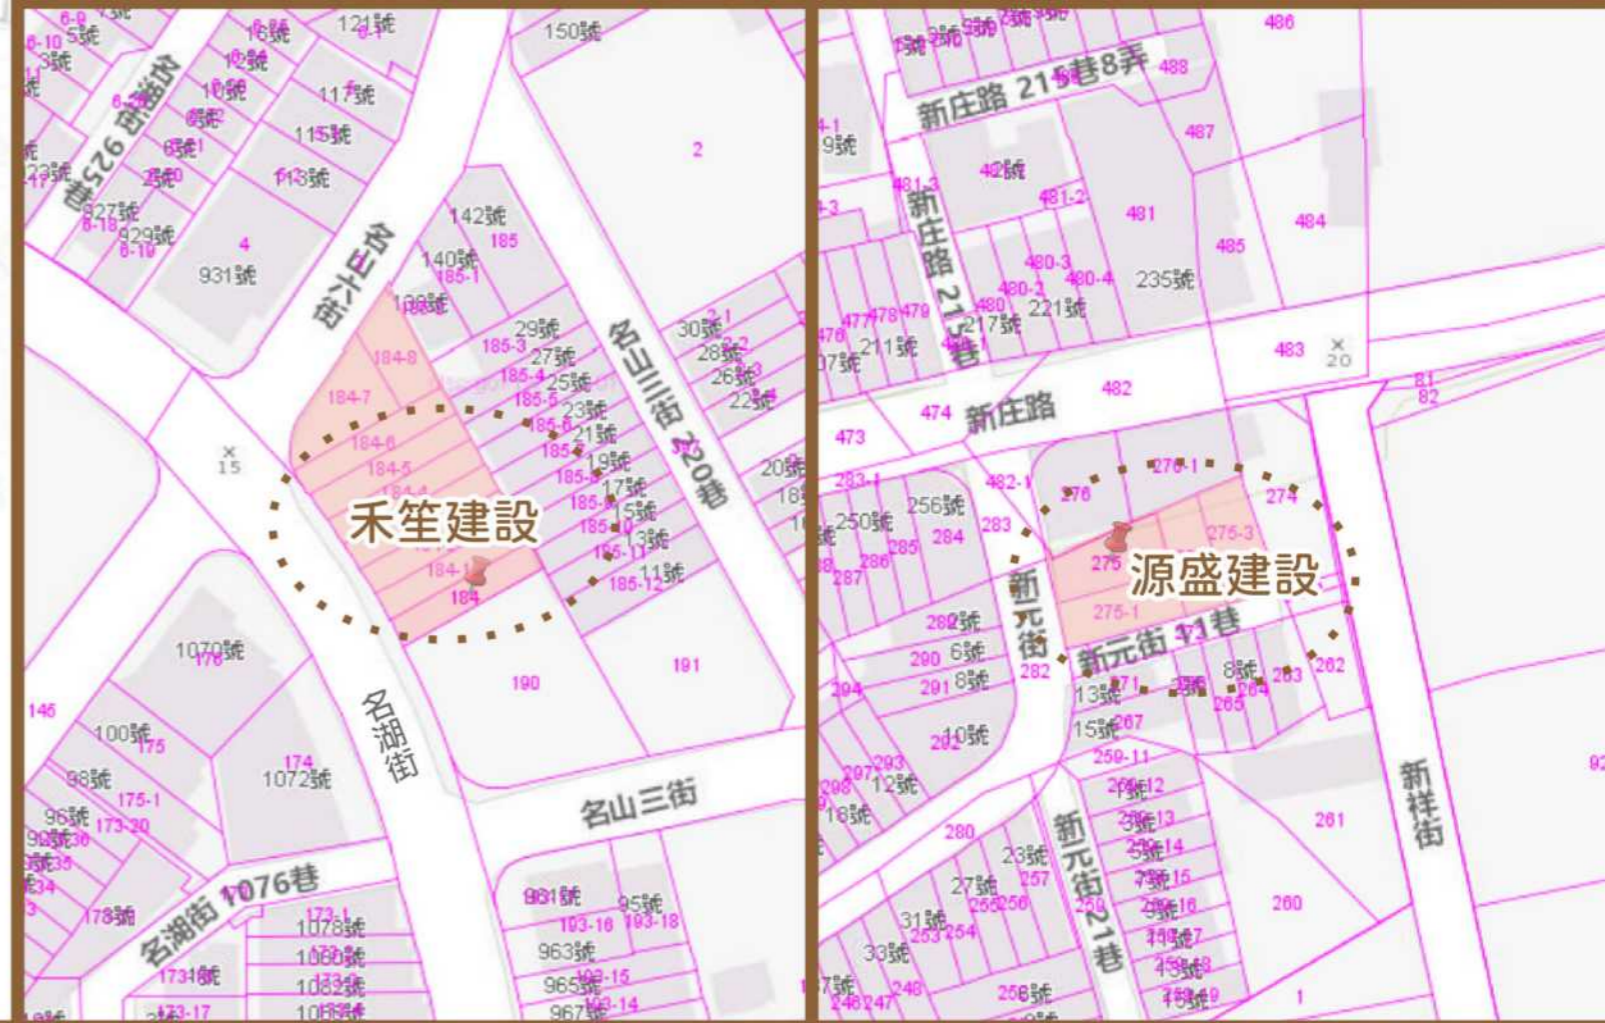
禾笙建設

名山六街
名山三街220巷
名湖街
名山三街
名湖街1076巷
名山街925巷

121號
150號
117號
115號
113號
142號
140號
29號
27號
25號
23號
21號
19號
17號
15號
13號
11號
30號
28號
26號
22號
20號
931號
1070號
100號
98號
96號
1072號
1078號
1080號
1082號
963號
965號
967號
184-8
184-7
184-6
184-5
184-4
184-1
184
185
185-1
185-3
185-4
185-5
185-6
185-10
185-11
185-12
190
191
2
4
15
174
175
175-1
176
146
173-20
193-16
193-18
193-15
193-14
173-1
173-17

源盛建設

新庄路215巷8弄
新庄路213巷
新庄路
新元街
新元街21巷
新祥街

235號
221號
217號
211號
256號
250號
6號
8號
13號
15號
10號
12號
16號
23號
27號
31號
33號
486
488
487
484
485
481
481-1
481-2
481-3
480-2
480-3
480-4
480
479
478
477
476
483
482
482-1
474
473
20
81
82
276
276-1
274
275
275-1
275-3
283
283-1
284
285
286
287
289
290
291
282
294
293
297
298
271
267
265
264
263
262
259-11
259-12
259-13
259-14
259-15
259-16
259-17
259-18
259-19
261
260
280
257
256
255
254
253
248
247
246
1